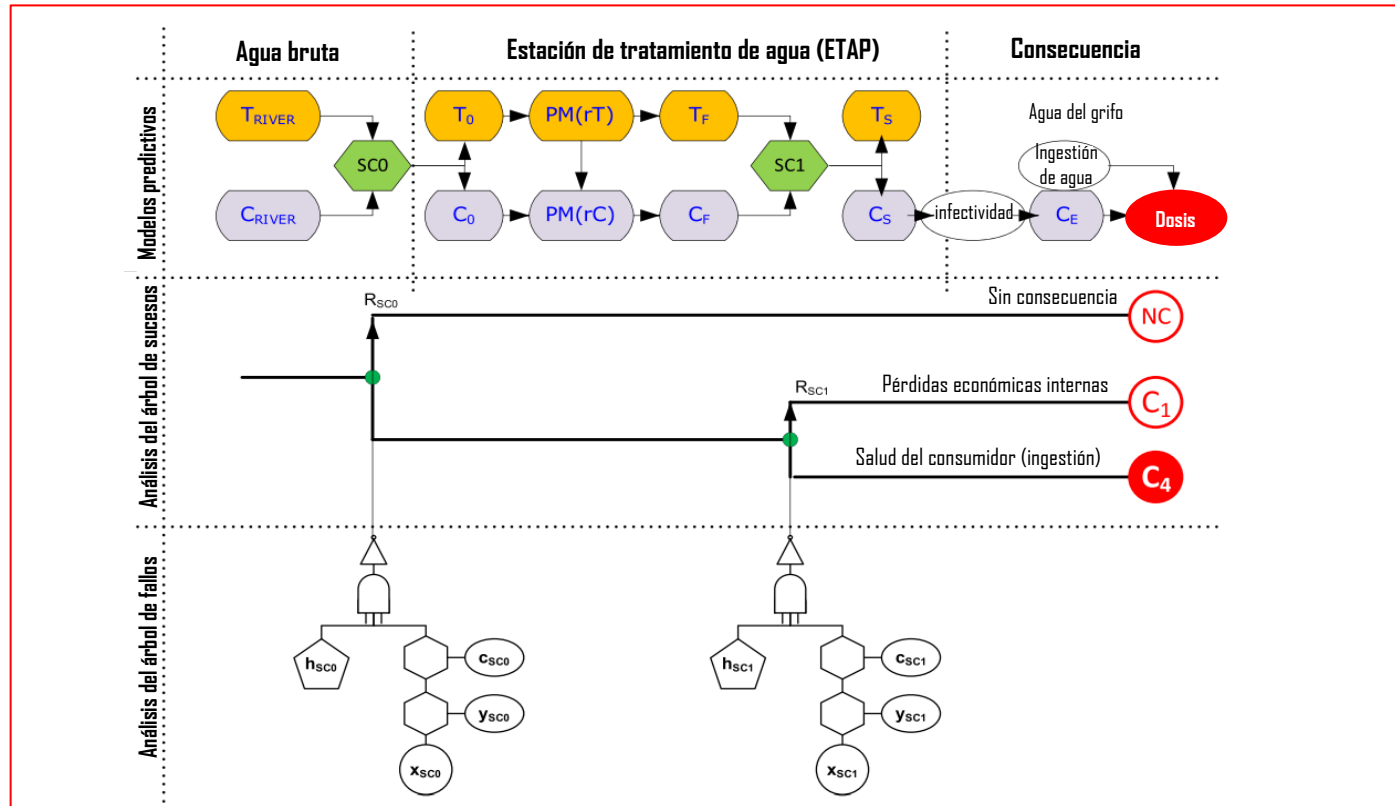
Agua bruta

Estación de tratamiento de agua (ETAP)

Consecuencia

Modelos predictivos

$T_{RIVER}$

$C_{RIVER}$

SC0

$T_0$

$C_0$

PM(rT)

PM(rC)

$T_F$

$C_F$

SC1

$T_S$

$C_S$

Agua del grifo

Ingestión de agua

infectividad

$C_E$

Dosis

Análisis del árbol de sucesos

$R_{SC0}$

Sin consecuencia

NC

$R_{SC1}$

Pérdidas económicas internas

$C_1$

Salud del consumidor (ingestión)

$C_4$

Análisis del árbol de fallos

$h_{SC0}$

$c_{SC0}$

$y_{SC0}$

$x_{SC0}$

$h_{SC1}$

$c_{SC1}$

$y_{SC1}$

$x_{SC1}$